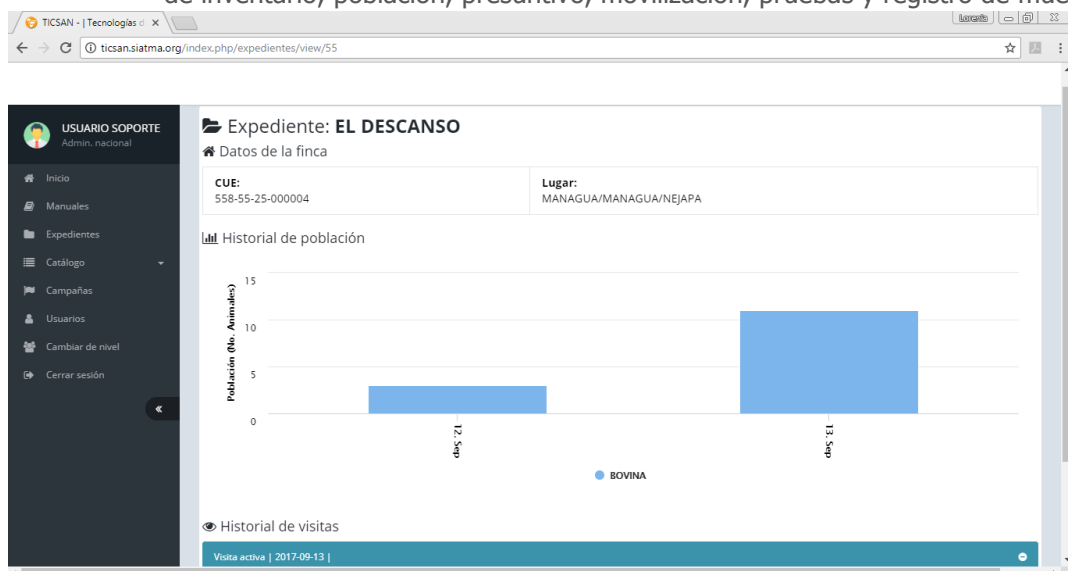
de inventario, población, presuntivo, movilización, pruebas y registro de mue

TICSAN - | Tecnologías d ×

Loreña

ticsan.siatma.org/index.php/expedientes/view/55

USUARIO SOPORTE
Admin. nacional

Inicio
Manuales
Expedientes
Catálogo
Campañas
Usuarios
Cambiar de nivel
Cerrar sesión

«

Expediente: **EL DESCANSO**

Datos de la finca

| CUE: 558-55-25-000004 | Lugar: MANAGUA/MANAGUA/NEJAPA |
|---|---|

Historial de población

15
10
5
0

Población (No. Animales)

12. Sep
13. Sep

BOVINA

Historial de visitas

Visita activa | 2017-09-13 |